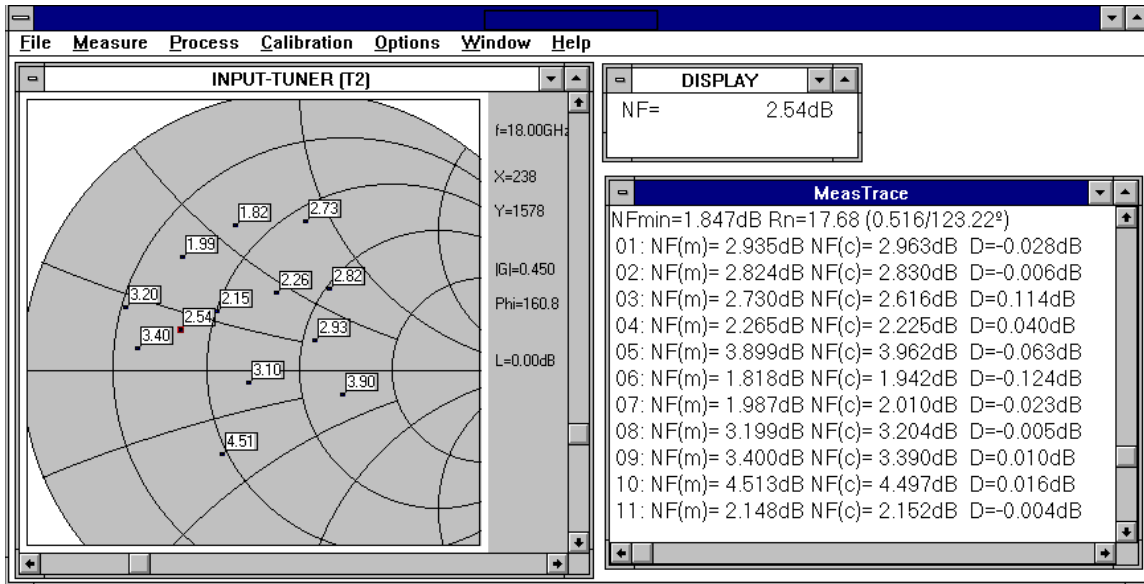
File Measure Process Calibration Options Window Help

INPUT-TUNER (T2)

1.82
2.73
1.99
2.26
2.82
3.20
2.15
2.54
2.93
3.40
3.10
3.90
4.51

f=18.00GHz

X=238

Y=1578

|G|=0.450

Phi=160.8

L=0.00dB

DISPLAY

NF= 2.54dB

MeasTrace

NFmin=1.847dB Rn=17.68 (0.516/123.22º)
01: NF(m)= 2.935dB NF(c)= 2.963dB D=-0.028dB
02: NF(m)= 2.824dB NF(c)= 2.830dB D=-0.006dB
03: NF(m)= 2.730dB NF(c)= 2.616dB D=0.114dB
04: NF(m)= 2.265dB NF(c)= 2.225dB D=0.040dB
05: NF(m)= 3.899dB NF(c)= 3.962dB D=-0.063dB
06: NF(m)= 1.818dB NF(c)= 1.942dB D=-0.124dB
07: NF(m)= 1.987dB NF(c)= 2.010dB D=-0.023dB
08: NF(m)= 3.199dB NF(c)= 3.204dB D=-0.005dB
09: NF(m)= 3.400dB NF(c)= 3.390dB D=0.010dB
10: NF(m)= 4.513dB NF(c)= 4.497dB D=0.016dB
11: NF(m)= 2.148dB NF(c)= 2.152dB D=-0.004dB